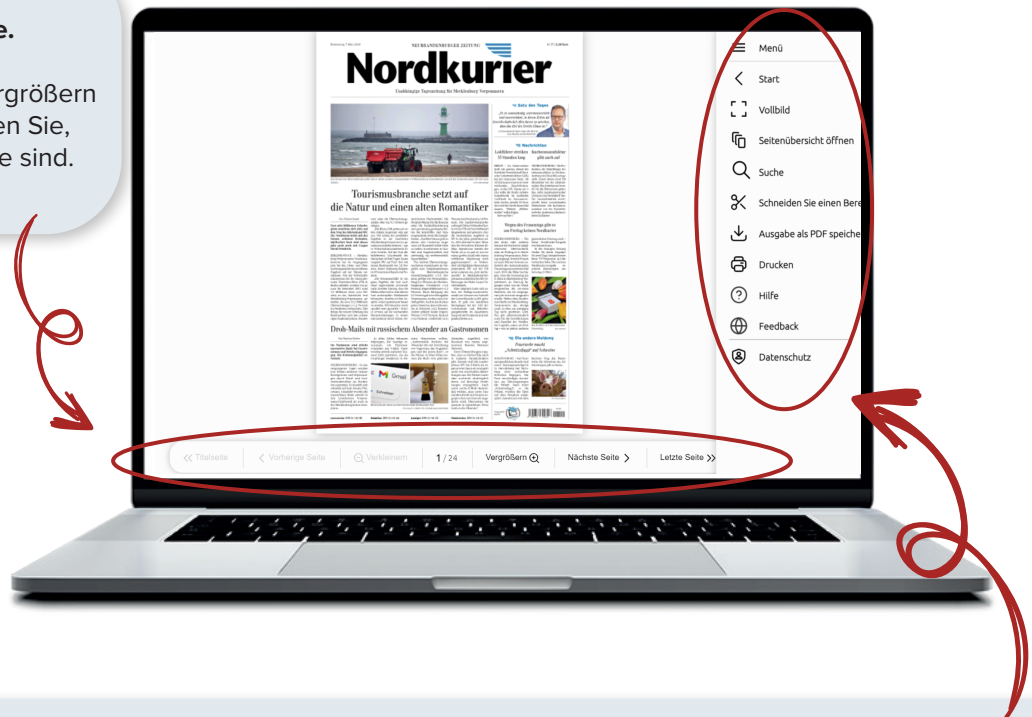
e.

rgrößern
en Sie,
e sind.

NEUBRANDENBURGER ZEITUNG

Nordkurier

Unabhängige Tageszeitung für Mecklenburg-Vorpommern

Tourismusbranche setzt auf die Natur und einen alten Romantiker

Droh-Mails mit russischem Absender an Gastronomen

Menü

Start

Vollbild

Seitenübersicht öffnen

Suche

Schneiden Sie einen Bere

Ausgabe als PDF speiche

Drucken

Hilfe

Feedback

Datenschutz

Titelseite | Vorherige Seite | Verkleinern | 1 / 24 | Vergrößern | Nächste Seite | Letzte Seite